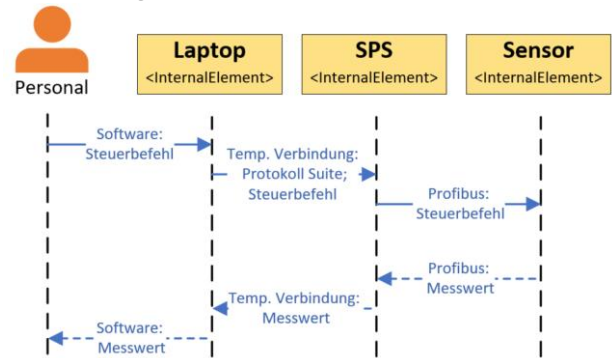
Personal

Laptop
<InternalElement>

SPS
<InternalElement>

Sensor
<InternalElement>

Software: Steuerbefehl

Temp. Verbindung: Protokoll Suite; Steuerbefehl

Profibus: Steuerbefehl

Profibus: Messwert

Temp. Verbindung: Messwert

Software: Messwert